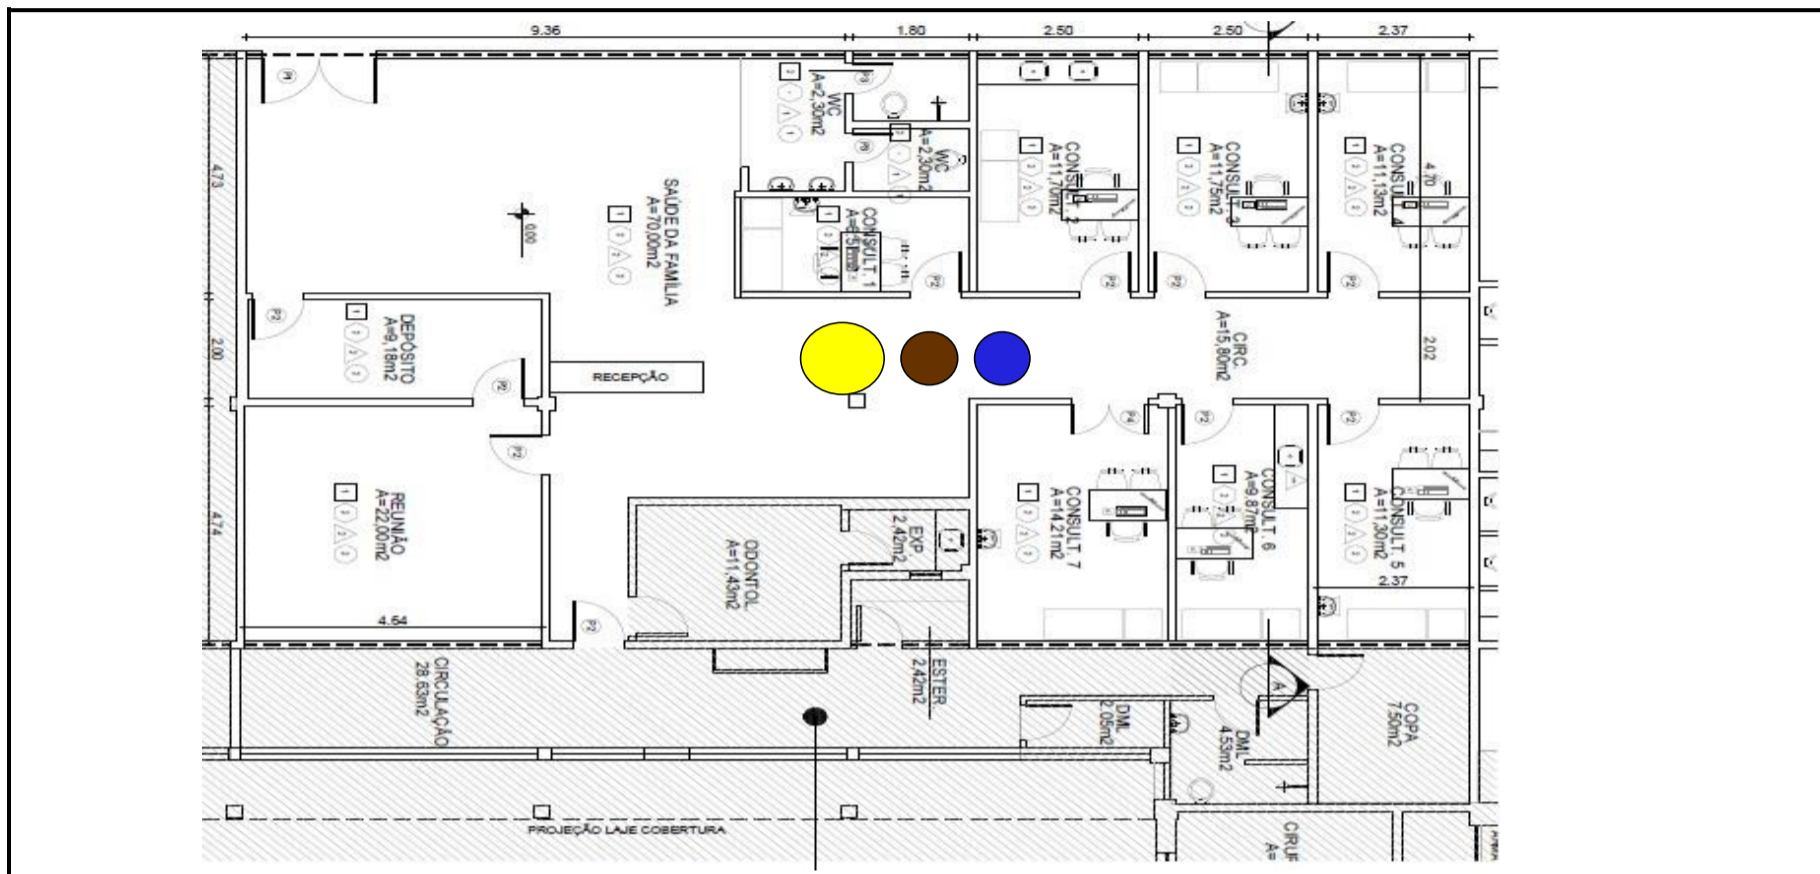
9.36
1.60
2.50
2.50
2.37

4.73
2.00
4.74

WC
A=2,30m2

WC
A=2,30m2

CONSULT. 2
A=11,70m2

CONSULT. 3
A=11,75m2

CONSULT. 4
A=11,13m2

4.70

SAÚDE DA FAMÍLIA
A=70,00m2

0.00

CONSULT. 1
A=15,68m2

DEPÓSITO
A=9,18m2

RECEPÇÃO

CIRC.
A=15,60m2

2.02

REUNIÃO
A=22,00m2

ODONTOL.
A=11,43m2

EXP.
2,42m2

CONSULT. 7
A=14,21m2

CONSULT. 6
A=9,87m2

CONSULT. 5
A=11,30m2

2.37

4.64

CIRCULAÇÃO
28,63m2

ESTER.
2,42m2

DML
2,05m2

DML
4,53m2

COPA
7,50m2

PROJEÇÃO LAJE COBERTURA

CIRU
A=